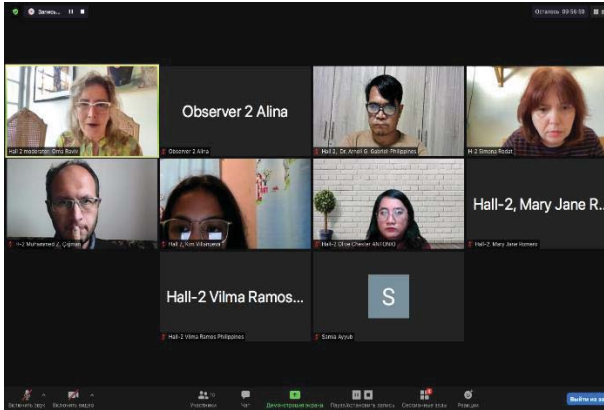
Запись... Осталось 00:56:58

Hall-2 moderator: Orna Raviv

Observer 2 Alina

Observer 2 Alina

Hall-2, Dr. Arnold G. Gabriel Philippines

H-2 Simona Rodat

H-2 Muhammed Z. Çiçman

Hall-2, Kim Villanueva

Hall-2 Chloe Chester ANTONIO

Hall-2, Mary Jane R...

Hall-2, Mary Jane Romero

Hall-2 Vilma Ramos...

Hall-2 Vilma Ramos Philippines

S

Samia Ayyub

Включить звук Включить видео Участники Чат Демонстрация экрана Приостановить запись Сессионные залы Реакции Выйти из зала